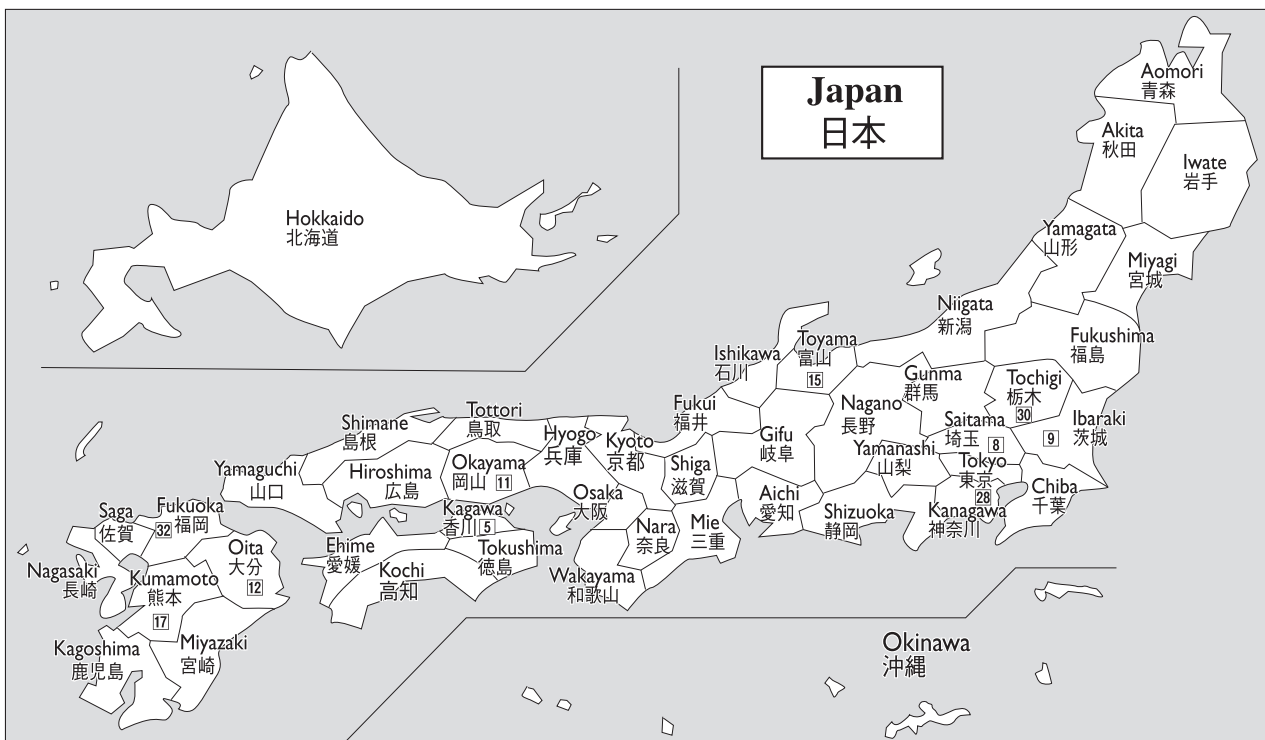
Japan
日本

Hokkaido
北海道

Aomori
青森

Akita
秋田

Iwate
岩手

Yamagata
山形

Miyagi
宮城

Niigata
新潟

Fukushima
福島

Toyama
富山
15

Ishikawa
石川

Gunma
群馬

Tochigi
栃木
30

Nagano
長野

Saitama
埼玉
8

Ibaraki
茨城
9

Fukui
福井

Gifu
岐阜

Yamanashi
山梨

Tokyo
東京
28

Chiba
千葉

Kanagawa
神奈川

Shizuoka
静岡

Aichi
愛知

Shiga
滋賀

Kyoto
京都

Mie
三重

Nara
奈良

Osaka
大阪

Wakayama
和歌山

Hyogo
兵庫

Tottori
鳥取

Shimane
島根

Okayama
岡山
11

Hiroshima
広島

Yamaguchi
山口

Kagawa
香川
5

Tokushima
徳島

Ehime
愛媛

Kochi
高知

Saga
佐賀
32

Fukuoka
福岡

Oita
大分
12

Nagasaki
長崎

Kumamoto
熊本
17

Miyazaki
宮崎

Kagoshima
鹿児島

Okinawa
沖縄